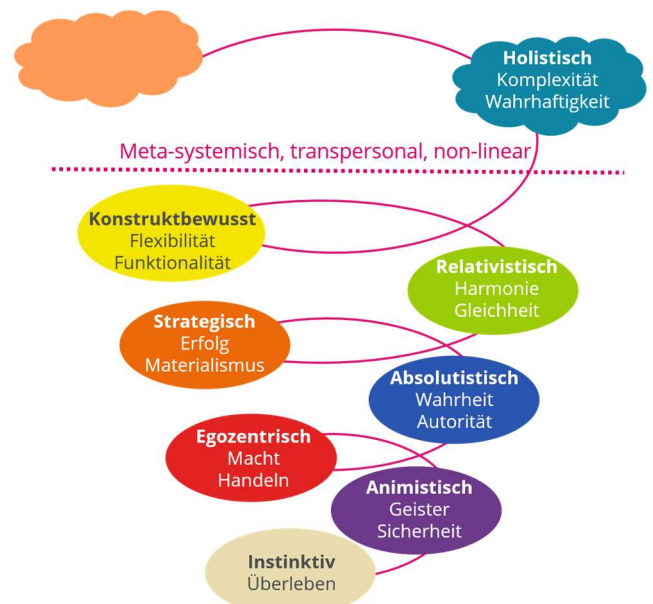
Holistisch
Komplexität
Wahrhaftigkeit

Meta-systemisch, transpersonal, non-linear

Konstruktbewusst
Flexibilität
Funktionalität

Relativistisch
Harmonie
Gleichheit

Strategisch
Erfolg
Materialismus

Absolutistisch
Wahrheit
Autorität

Egozentrisch
Macht
Handeln

Animistisch
Geister
Sicherheit

Instinktiv
Überleben